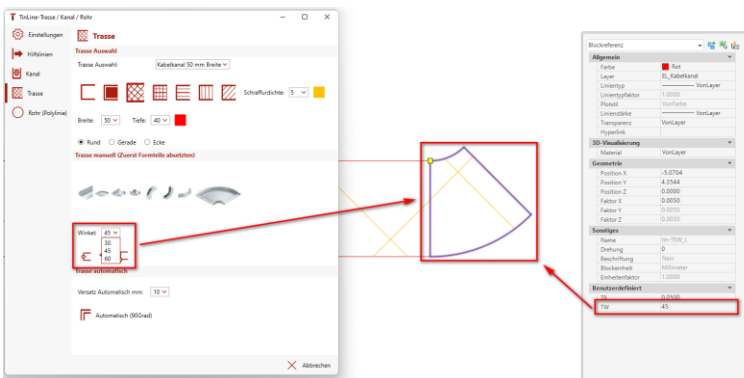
TinLine-Trasse / Kanal / Rohr

Einstellungen
Hilfslinien
Kanal
Trasse
Rohr (Polylinie)

Trasse

Trasse Auswahl

Trasse Auswahl: Kabelkanal 50 mm Breite

Schraffurdichte: 5

Breite: 50 Tiefe: 40

Rund Gerade Ecke

Trasse manuell (Zuerst Formteile abwählen)

Winkel: 45
30
45
60

Trasse automatisch

Versatz Automatisch mm: 10

Automatisch (90Grad)

Abbrechen

Blockreferenz

Allgemein
Farbe | Rot
Layer | EL_Kabelkanal
Linientyp | VonLayer
Linientypfaktor | 1.0000
Plotstil | VonFarbe
Linienstärke | VonLayer
Transparenz | VonLayer
Hyperlink |

3D-Visualisierung
Material | VonLayer

Geometrie
Position X | -5.0704
Position Y | 4.3544
Position Z | 0.0000
Faktor X | 0.0050
Faktor Y | 0.0050
Faktor Z | 0.0050

Sonstiges
Name | tin-TSW_L
Drehung | 0
Beschriftung | Nein
Blockeinheit | Millimeter
Einheitenfaktor | 1.0000

Benutzerdefiniert
TB | 0.0500
TW | 45